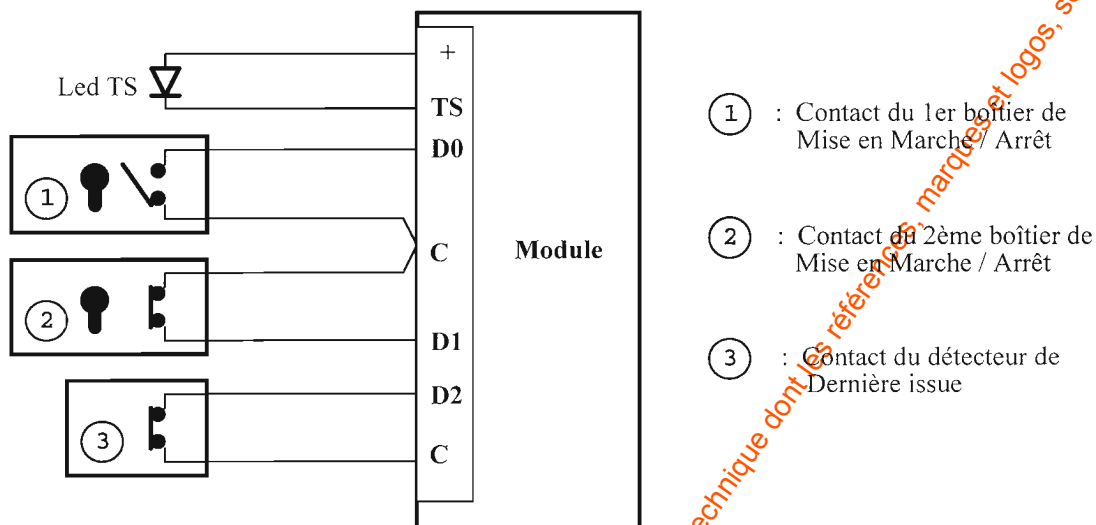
Led TS

+
TS
D0
C
D1
D2
C

Module

1
2
3

1 : Contact du 1er boîtier de Mise en Marche / Arrêt

2 : Contact du 2ème boîtier de Mise en Marche / Arrêt

3 : Contact du détecteur de Dernière issue

echnique dont les références, marques et logos, s